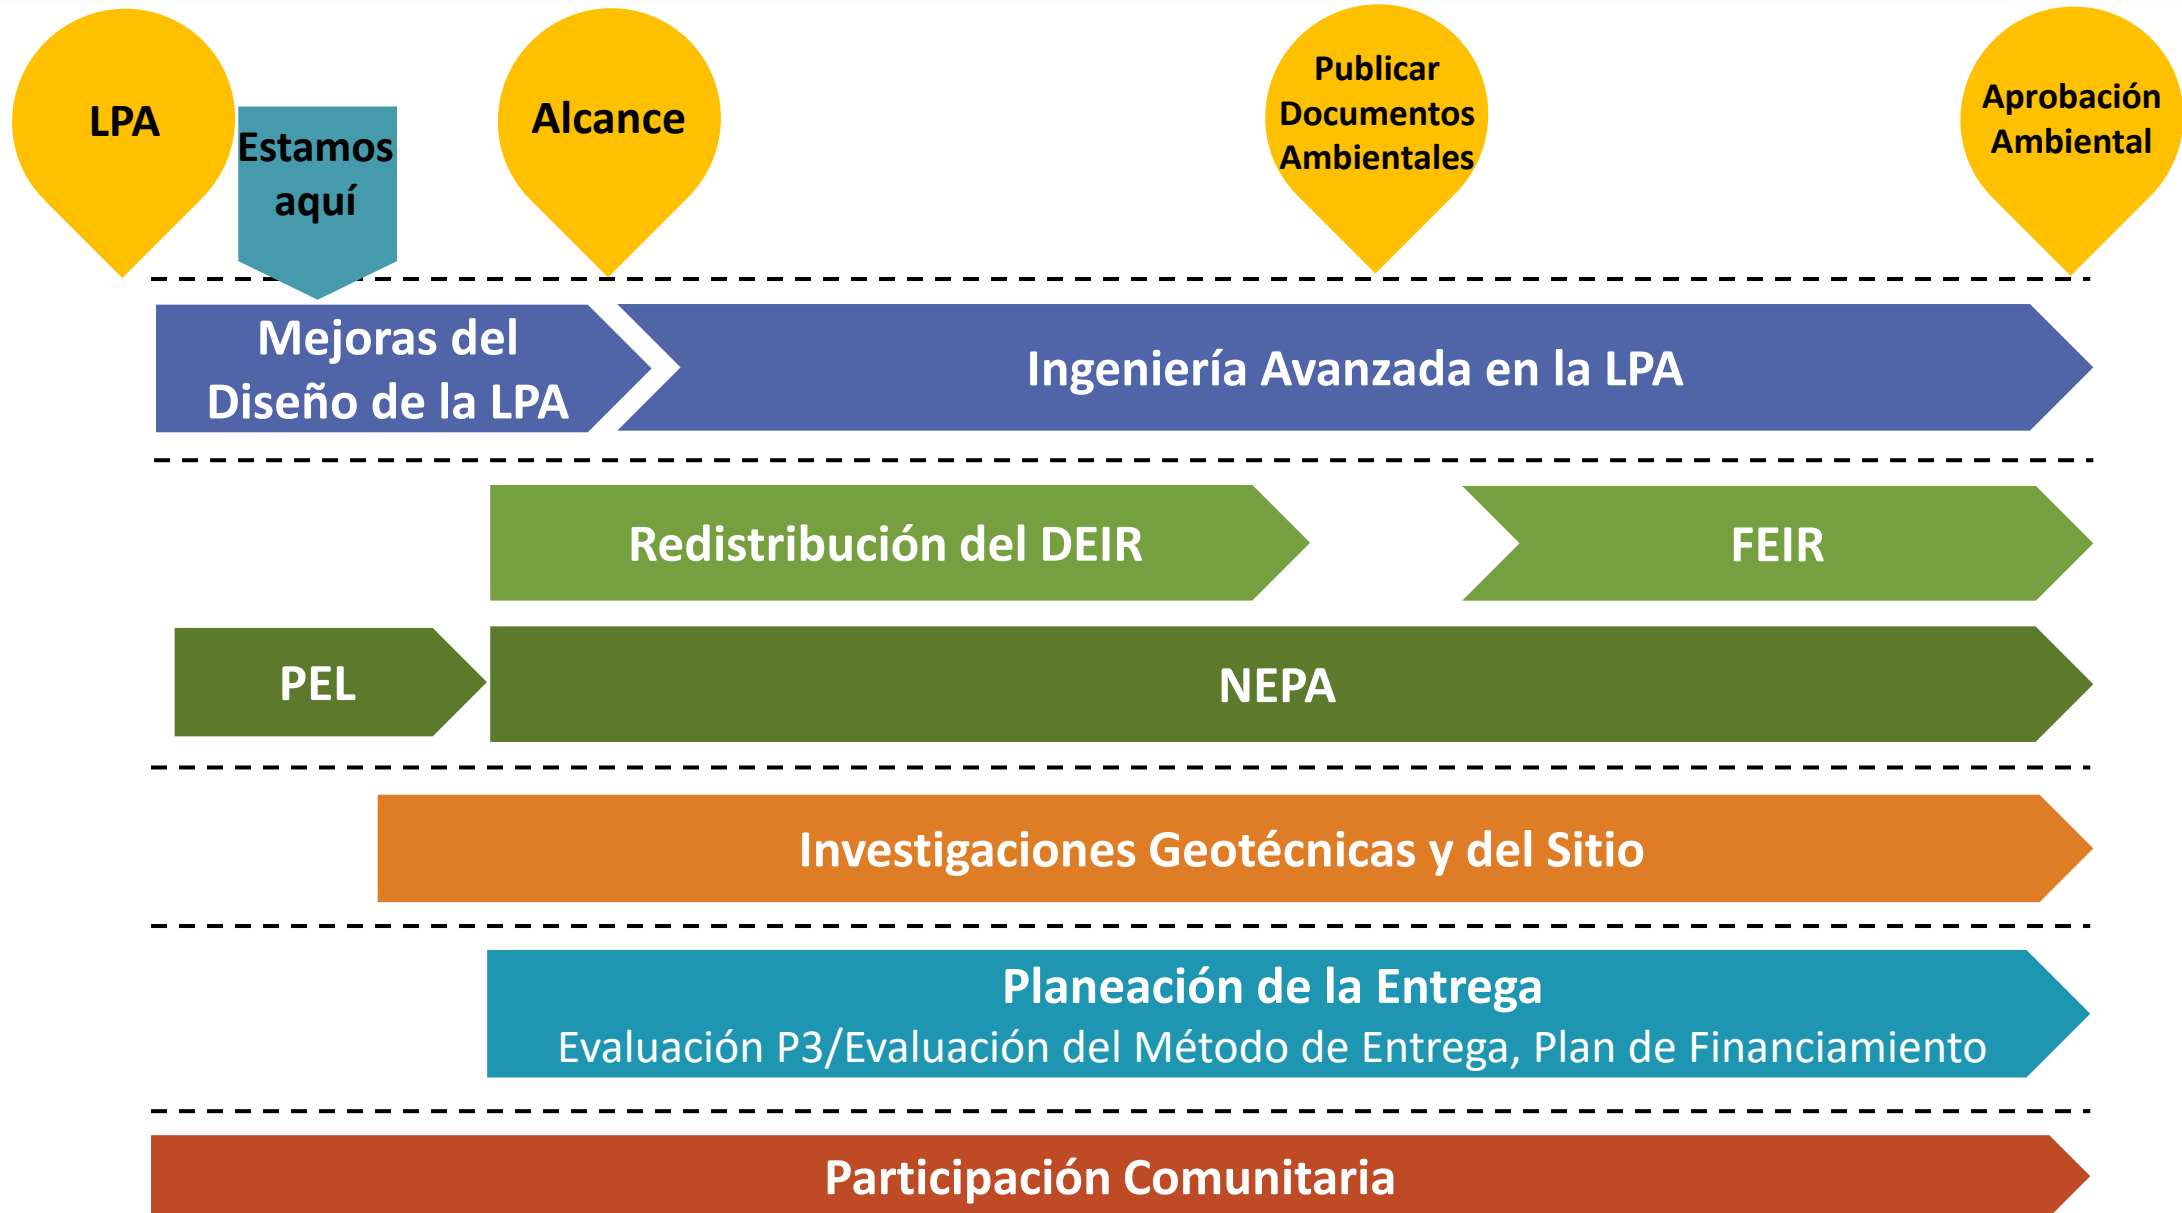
LPA

Estamos aquí

Alcance

Publicar Documentos Ambientales

Aprobación Ambiental

Mejoras del Diseño de la LPA

Ingeniería Avanzada en la LPA

Redistribución del DEIR

FEIR

PEL

NEPA

Investigaciones Geotécnicas y del Sitio

Planeación de la Entrega
Evaluación P3/Evaluación del Método de Entrega, Plan de Financiamiento

Participación Comunitaria